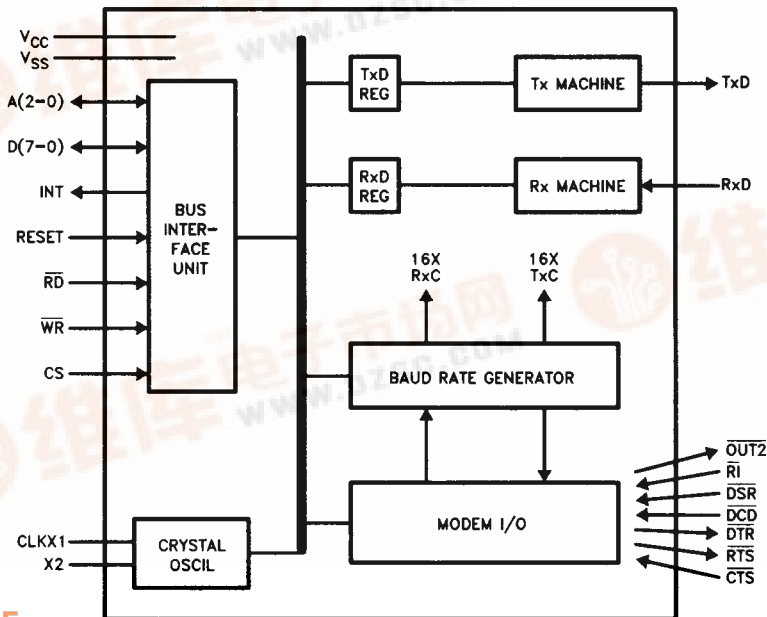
$V_{CC}$
$V_{SS}$
A(2–0)
D(7–0)
INT
RESET
$\overline{RD}$
$\overline{WR}$
CS
BUS INTERFACE UNIT
TxD REG
Tx MACHINE
TxD
RxD REG
Rx MACHINE
RxD
16X RxC
16X TxC
BAUD RATE GENERATOR
MODEM I/O
$\overline{OUT2}$
$\overline{RI}$
$\overline{DSR}$
$\overline{DCD}$
$\overline{DTR}$
$\overline{RTS}$
$\overline{CTS}$
CLKX1
X2
CRYSTAL OSCIL
www.bzsc.com
维库电子市场网
www.bzsc.com